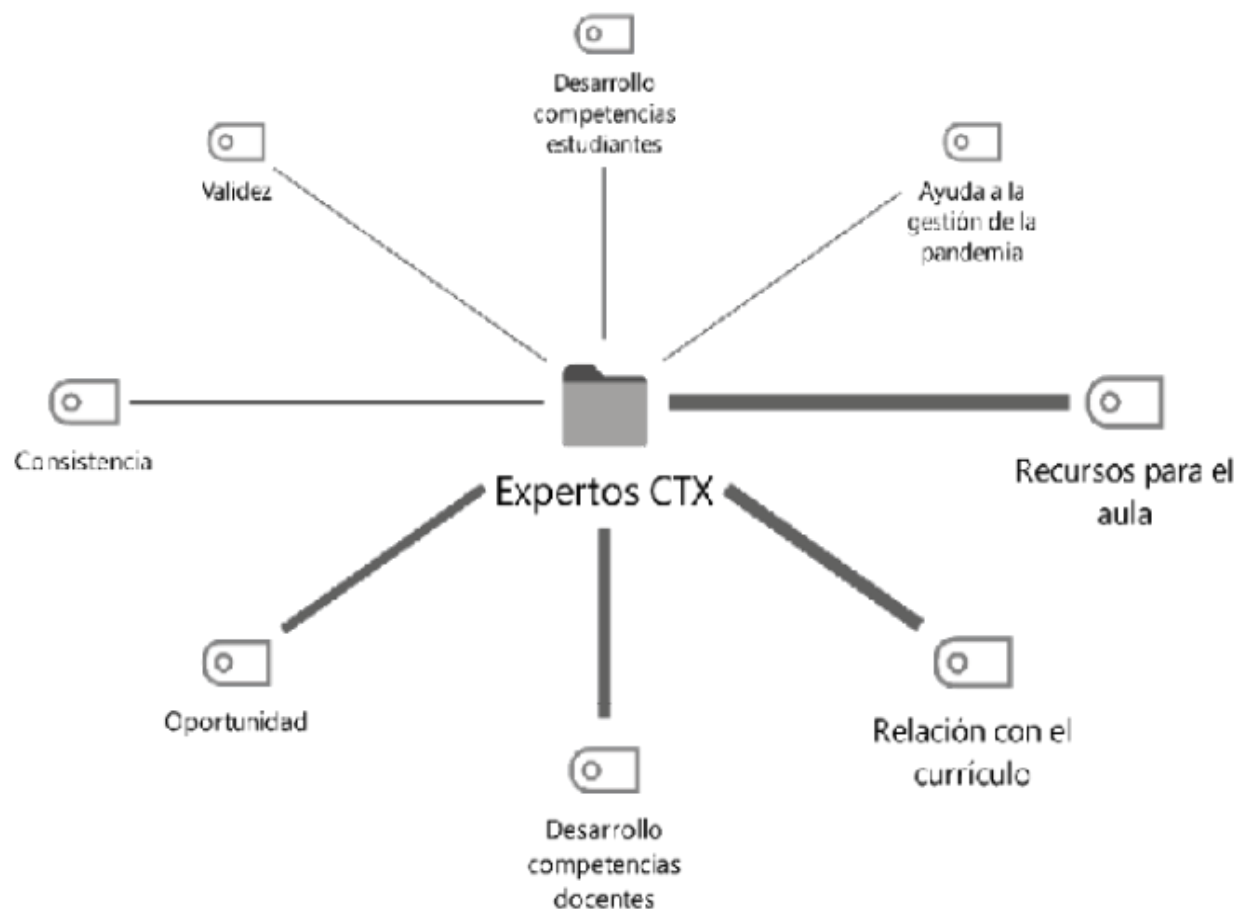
Desarrollo competencias estudiantes

Validez

Ayuda a la gestión de la pandemia

Consistencia

Expertos CTX

Recursos para el aula

Oportunidad

Relación con el currículo

Desarrollo competencias docentes